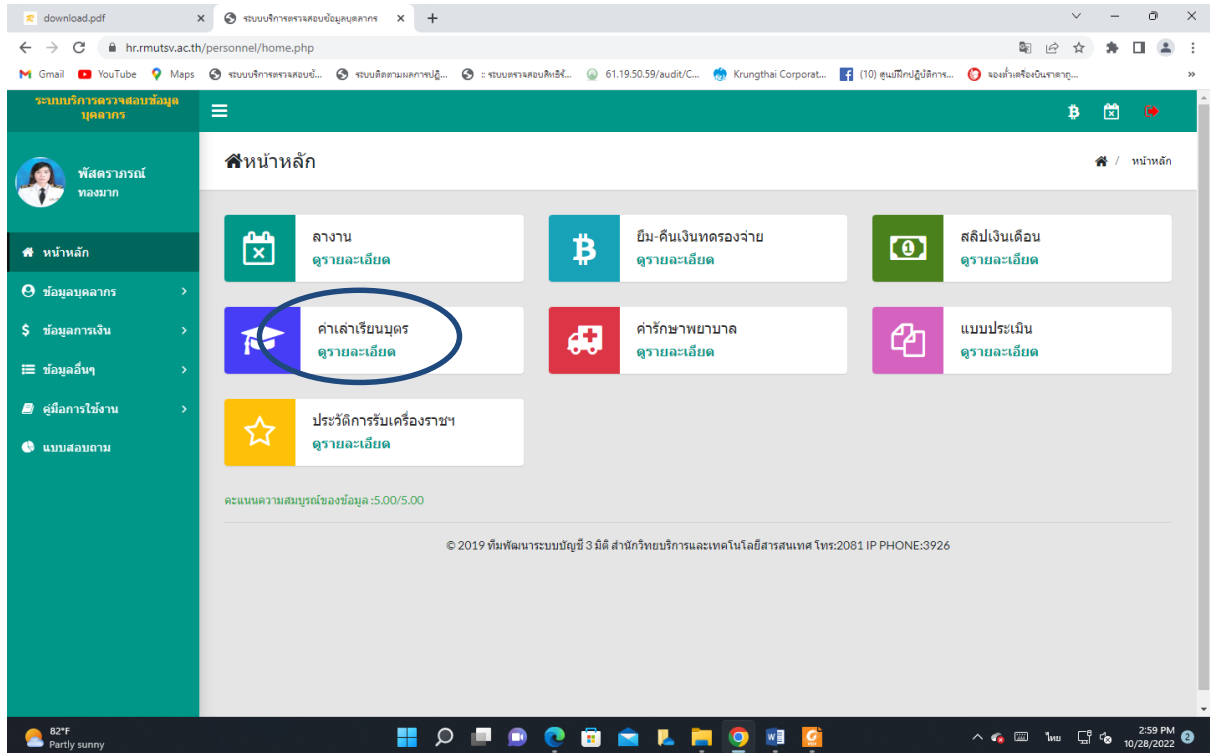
download.pdf × ระบบบริการตรวจสอบข้อมูลบุคลากร × +

hr.rmutsv.ac.th/personnel/home.php

Gmail YouTube Maps ระบบบริการตรวจสอบข้... ระบบติดตามผลการปฏิ... :: ระบบตรวจสอบสิทธิ์... 61.19.50.59/audit/C... Krungthai Corporat... (10) ศูนย์ฝึกปฏิบัติการ... จองตั๋วเครื่องบินราคาถู...

ระบบบริการตรวจสอบข้อมูลบุคลากร

พัสตราภรณ์ ทองมาก

หน้าหลัก
ข้อมูลบุคลากร
ข้อมูลการเงิน
ข้อมูลอื่นๆ
คู่มือการใช้งาน
แบบสอบถาม

หน้าหลัก

หน้าหลัก

ลางาน
ดูรายละเอียด

ยืม-คืนเงินทดรองจ่าย
ดูรายละเอียด

สลิปเงินเดือน
ดูรายละเอียด

ค่าเล่าเรียนบุตร
ดูรายละเอียด

ค่ารักษาพยาบาล
ดูรายละเอียด

แบบประเมิน
ดูรายละเอียด

ประวัติการรับเครื่องราชฯ
ดูรายละเอียด

คะแนนความสมบูรณ์ของข้อมูล :5.00/5.00

© 2019 ทีมพัฒนาระบบบัญชี 3 มิติ สำนักวิทยบริการและเทคโนโลยีสารสนเทศ โทร:2081 IP PHONE:3926

82°F
Partly sunny

ไทย
2:59 PM
10/28/2022
2